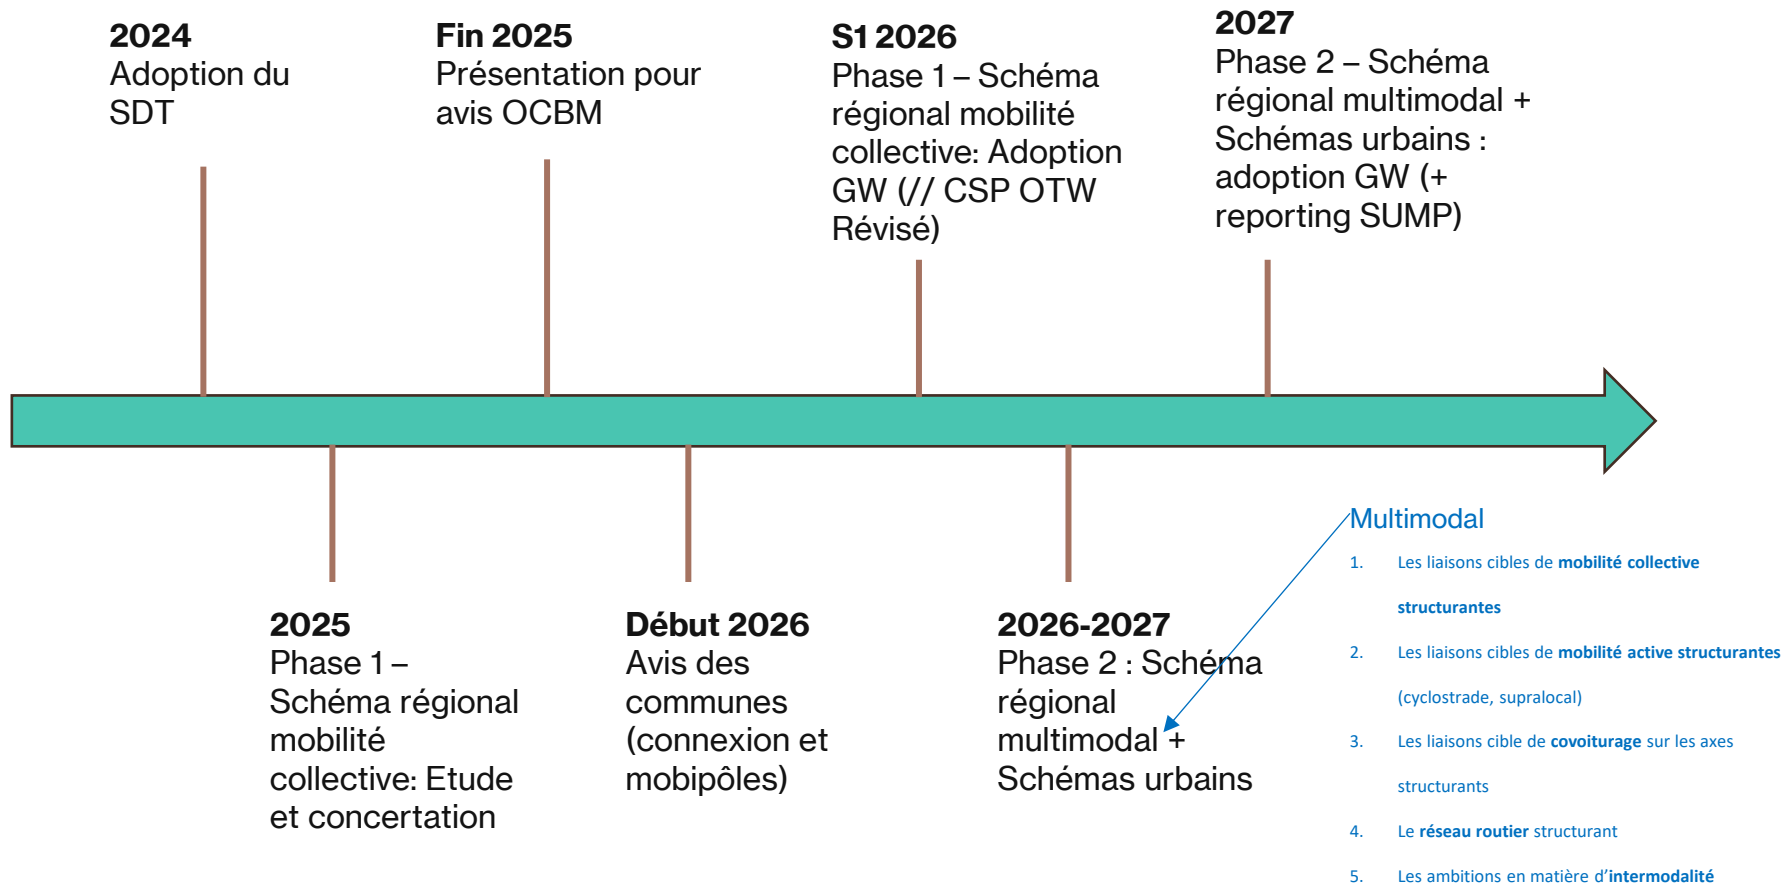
**2024**
Adoption du SDT

**Fin 2025**
Présentation pour avis OCBM

**S1 2026**
Phase 1 – Schéma régional mobilité collective: Adoption GW (// CSP OTW Révisé)

**2027**
Phase 2 – Schéma régional multimodal + Schémas urbains : adoption GW (+ reporting SUMP)

**2025**
Phase 1 – Schéma régional mobilité collective: Etude et concertation

**Début 2026**
Avis des communes (connexion et mobipôles)

**2026-2027**
Phase 2 : Schéma régional multimodal + Schémas urbains

Multimodal

1. Les liaisons cibles de **mobilité collective structurantes**
2. Les liaisons cibles de **mobilité active structurantes** (cyclostrade, supralocal)
3. Les liaisons cible de **covoiturage** sur les axes structurants
4. Le **réseau routier** structurant
5. Les ambitions en matière d'**intermodalité**